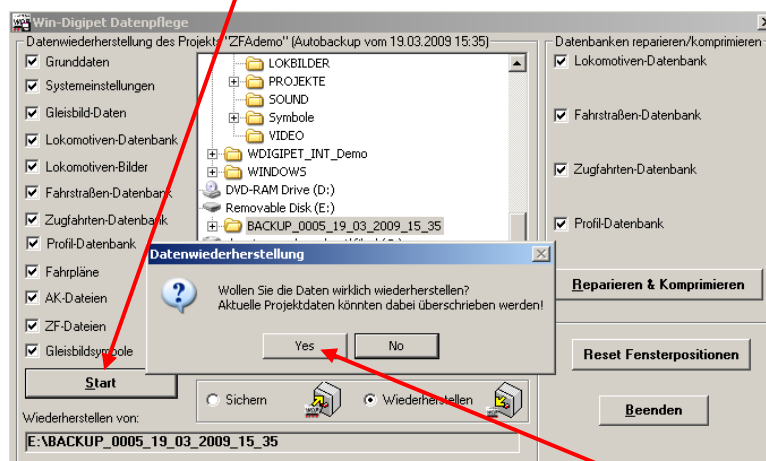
Win-Digipet Datenpflege

Datenwiederherstellung des Projekts "ZFAdemo" (Autobackup vom 19.03.2009 15:35)

Grunddaten
Systemeinstellungen
Gleisbild-Daten
Lokomotiven-Datenbank
Lokomotiven-Bilder
Fahrstraßen-Datenbank
Zugfahrten-Datenbank
Profil-Datenbank
Fahrpläne
AK-Dateien
ZF-Dateien
Gleisbildsymbole

LOKBILDER
PROJEKTE
SOUND
Symbole
VIDEO
WDIGIPET_INT_Demo
WINDOWS
DVD-RAM Drive (D:)
Removable Disk (E:)
BACKUP_0005_19_03_2009_15_35
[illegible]

Start

Sichern
Wiederherstellen

Wiederherstellen von:
E:\BACKUP_0005_19_03_2009_15_35

Datenbanken reparieren/komprimieren
Lokomotiven-Datenbank
Fahrstraßen-Datenbank
Zugfahrten-Datenbank
Profil-Datenbank

Reparieren & Komprimieren

Reset Fensterpositionen

Beenden

Datenwiederherstellung
Wollen Sie die Daten wirklich wiederherstellen?
Aktuelle Projektdaten könnten dabei überschrieben werden!
Yes
No